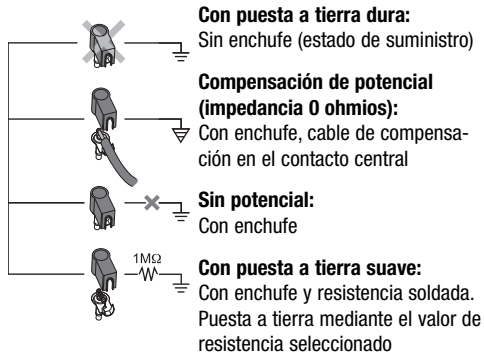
Con puesta a tierra dura:
Sin enchufe (estado de suministro)

Compensación de potencial (impedancia 0 ohmios):
Con enchufe, cable de compensación en el contacto central

Sin potencial:
Con enchufe

1MΩ

Con puesta a tierra suave:
Con enchufe y resistencia soldada. Puesta a tierra mediante el valor de resistencia seleccionado